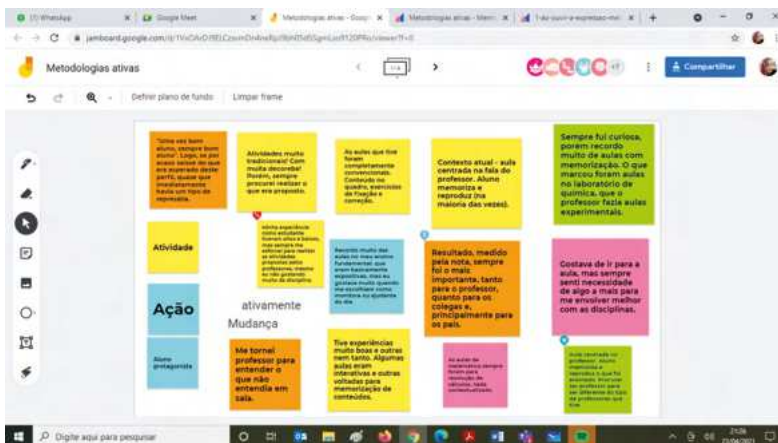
(1) WhatsApp | Google Meet | Metodologias ativas - Googl | Metodologias ativas - Mem | 1-As ouvir-e-expressar-mo | +

jamboard.google.com/d/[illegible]/viewer?f=0

Metodologias ativas

1/4

Compartilhar

Definir plano de fundo | Limpar frame

"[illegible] bem aluno, sempre bom aluno". Logo, se por acaso sesse de que era superado deste perfil, qualquer imediatamente havia um tipo de reprovação.

Atividades muito tradicionais! Com muita decoreba! Porém, sempre procurei realizar o que era proposto.

As aulas que tive foram completamente convencionais. Conteúdo no quadro, exercícios de fixação e correção.

Contexto atual - aula centrada na fala do professor. Aluno memoriza e reproduz (na maioria das vezes).

Sempre fui curiosa, porém recordo muito de aulas com memorização. O que marcou foram aulas no laboratório de química, que o professor fazia aulas experimentais.

Atividade

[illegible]

Recordo muito das aulas no meu ensino fundamental, que eram basicamente expositivas, mas eu gostava muito quando me escolhiam como monitora ou ajudante do dia

Resultado, medido pela nota, sempre foi o mais importante, tanto para o professor, quanto para os colegas e, principalmente para os pais.

Costava de ir para a aula, mas sempre senti necessidade de algo a mais para me envolver melhor com as disciplinas.

Ação

ativamente

Mudança

Aluno protagonista

Me tornei professor para entender o que não entendia em sala.

Tive experiências muito boas e outras nem tanto. Algumas aulas eram interativas e outras voltadas para memorização de conteúdos.

As aulas de matemática sempre foram para resolução de cálculos, bem contextualizado.

Aula centrada no professor. Aluno memoriza e reproduz o que foi ensinado. Procurar os professores que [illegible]

Digite aqui para pesquisar

21:26
21/04/2021